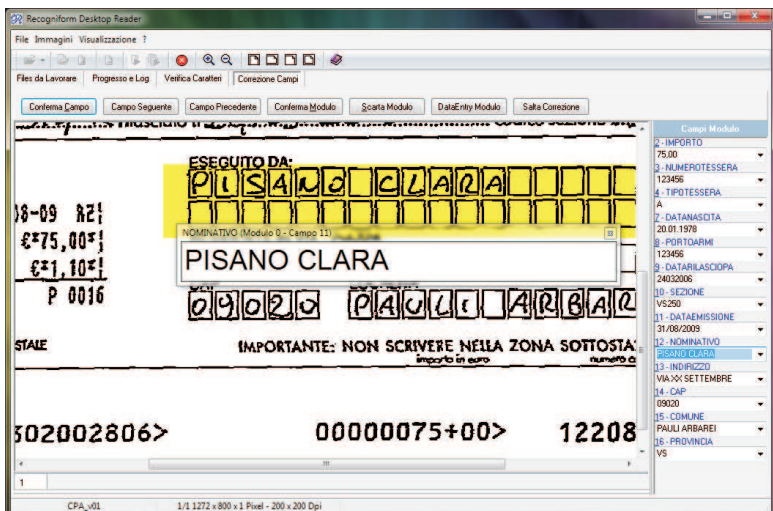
Recogniform Desktop Reader

File Immagini Visualizzazione ?

Files da Lavorare | Progresso e Log | Verifica Caratteri | Correzione Campi

Conferma Campo | Campo Seguente | Campo Precedente | Conferma Modulo | Scarta Modulo | DataEntry Modulo | Salta Correzione

rilasciato il

ESEGUITO DA:

PISANO CLARA

8-09 RZ

€*75,00*

€*1,10*

P 0016

NOMINATIVO (Modulo 0 - Campo 11)

PISANO CLARA

09020 PAULI ARBAR

STALE

IMPORTANTE: NON SCRIVERE NELLA ZONA SOTTOSTA

importo in euro

numero c

302002806>

00000075+00>

12208

1

Campi Modulo

2 - IMPORTO
75,00
3 - NUMEROTESSERA
123456
4 - TIPOTESSERA
A
7 - DATANASCITA
20.01.1978
8 - PORTOARMI
123456
9 - DATARILASCIOPA
24032006
10 - SEZIONE
VS250
11 - DATAEMISSIONE
31/08/2009
12 - NOMINATIVO
PISANO CLARA
13 - INDIRIZZO
VIA XX SETTEMBRE
14 - CAP
09020
15 - COMUNE
PAULI ARBAREI
16 - PROVINCIA
VS

CPA_v01 | 1/1 1272 x 800 x 1 Pixel - 200 x 200 Dpi